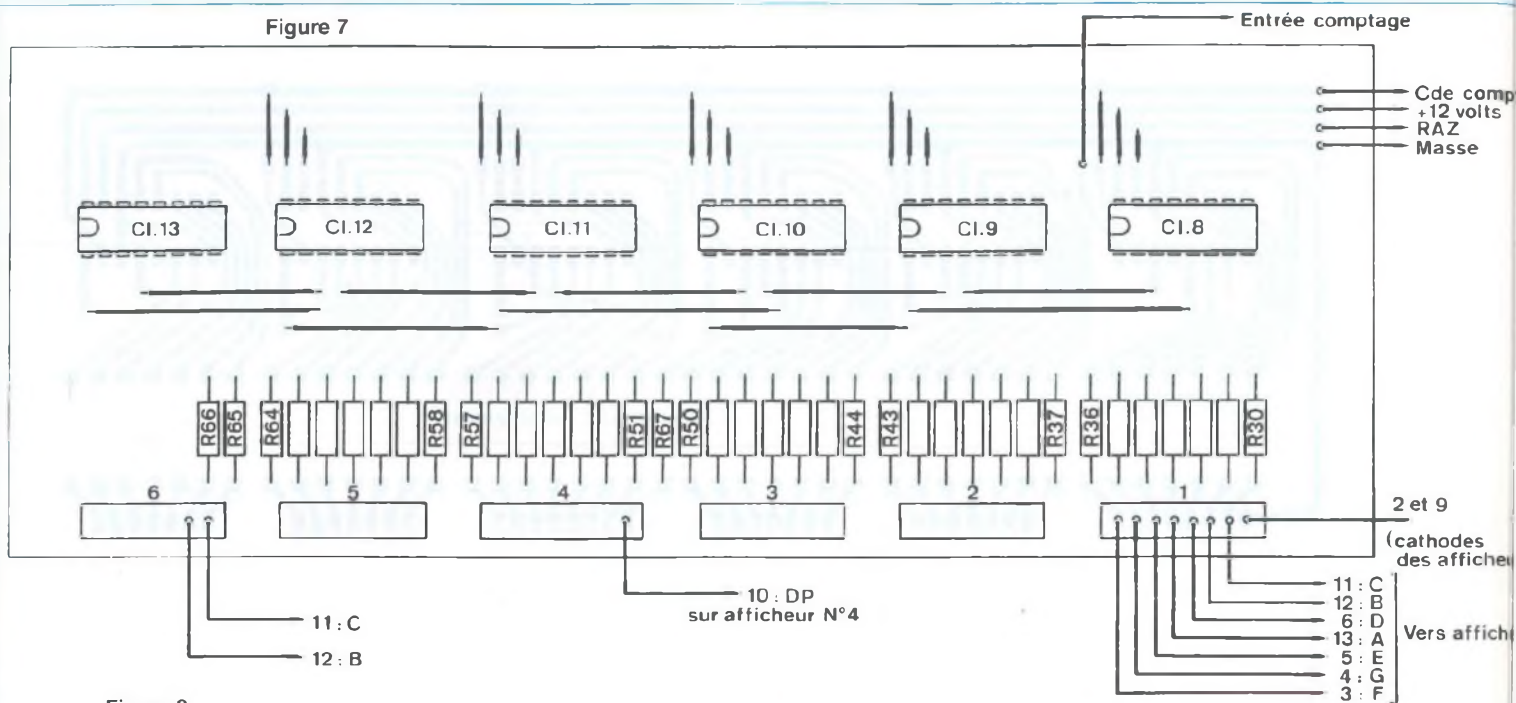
Figure 7

Entrée comptage

Cde comp
+12 volts
RAZ
Masse

CI.13
CI.12
CI.11
CI.10
CI.9
CI.8

R66
R65
R64
R58
R57
R51
R67
R50
R44
R43
R37
R36
R30

6
5
4
3
2
1

2 et 9
(cathodes
des affiche

10 : DP
sur afficheur N°4

11 : C
12 : B

11 : C
12 : B
6 : D
13 : A
5 : E
4 : G
3 : F

Vers affich